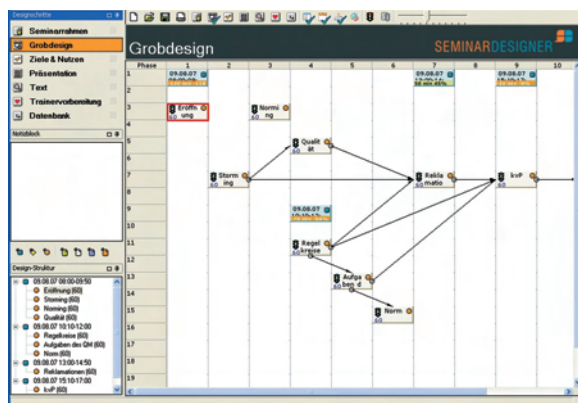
Designschritte
Seminarrahmen
Grobdesign
Ziele & Nutzen
Präsentation
Text
Trainervorbereitung
Datenbank
Notizblock
Design-Struktur
09.08.07 08:00-09:50
Eröffnung (60)
Storming (60)
Norming (60)
Qualität (60)
09.08.07 10:10-12:00
Regelkreise (60)
Aufgaben des QM (60)
Norm (60)
09.08.07 13:00-14:50
Reklamationen (60)
09.08.07 15:10-17:00
kvP (60)

Grobdesign
SEMINARDESIGNER

| Phase | 1 | 2 | 3 | 4 | 5 | 6 | 7 | 8 | 9 | 10 |
|---|---|---|---|---|---|---|---|---|---|---|

09.08.07
Eröffnung
60
Norming
60
Qualität
60
Storming
60
09.08.07
Reklamatio
60
09.08.07
kvP
60
09.08.07
Regelkreise
60
Aufgaben d
60
Norm
60